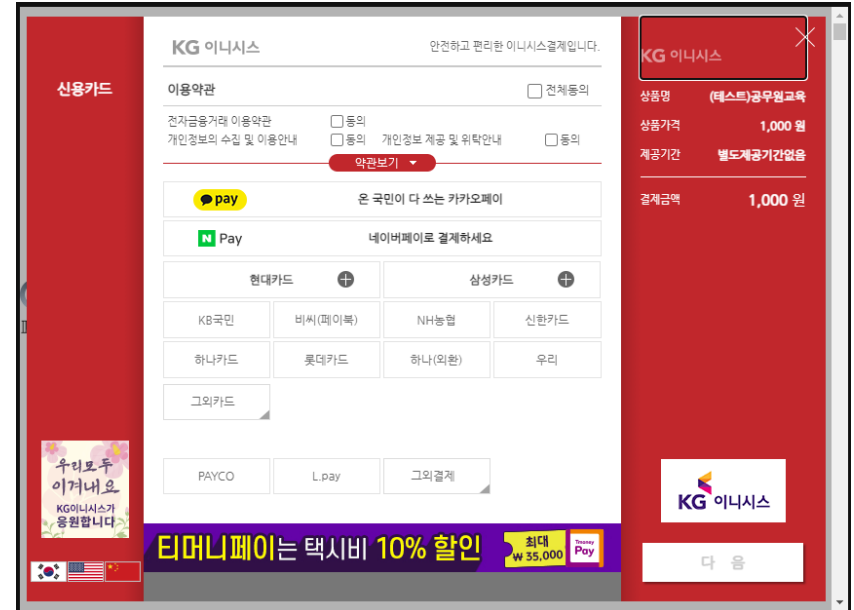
신용카드

KG 이니시스

안전하고 편리한 이니시스결제입니다.

이용약관 ☐ 전체동의

전자금융거래 이용약관 ☐ 동의
개인정보의 수집 및 이용안내 ☐ 동의 개인정보 제공 및 위탁안내 ☐ 동의

약관보기

pay 온 국민이 다 쓰는 카카오페이

N Pay 네이버페이로 결제하세요

| 현대카드 | 삼성카드 |
|---|---|

| KB국민 | 비씨(페이북) | NH농협 | 신한카드 |
|---|---|---|---|
| 하나카드 | 롯데카드 | 하나(외환) | 우리 |
| 그외카드 | | | |

PAYCO L.pay 그외결제

우리모두 이겨내요 KG이니시스가 응원합니다

티머니페이는 택시비 10% 할인 최대 ₩35,000 Tmoney Pay

KG 이니시스

| 상품명 | (테스트)공무원교육 |
|---|---|
| 상품가격 | 1,000 원 |
| 제공기간 | 별도제공기간없음 |
| 결제금액 | 1,000 원 |

KG 이니시스

다 음